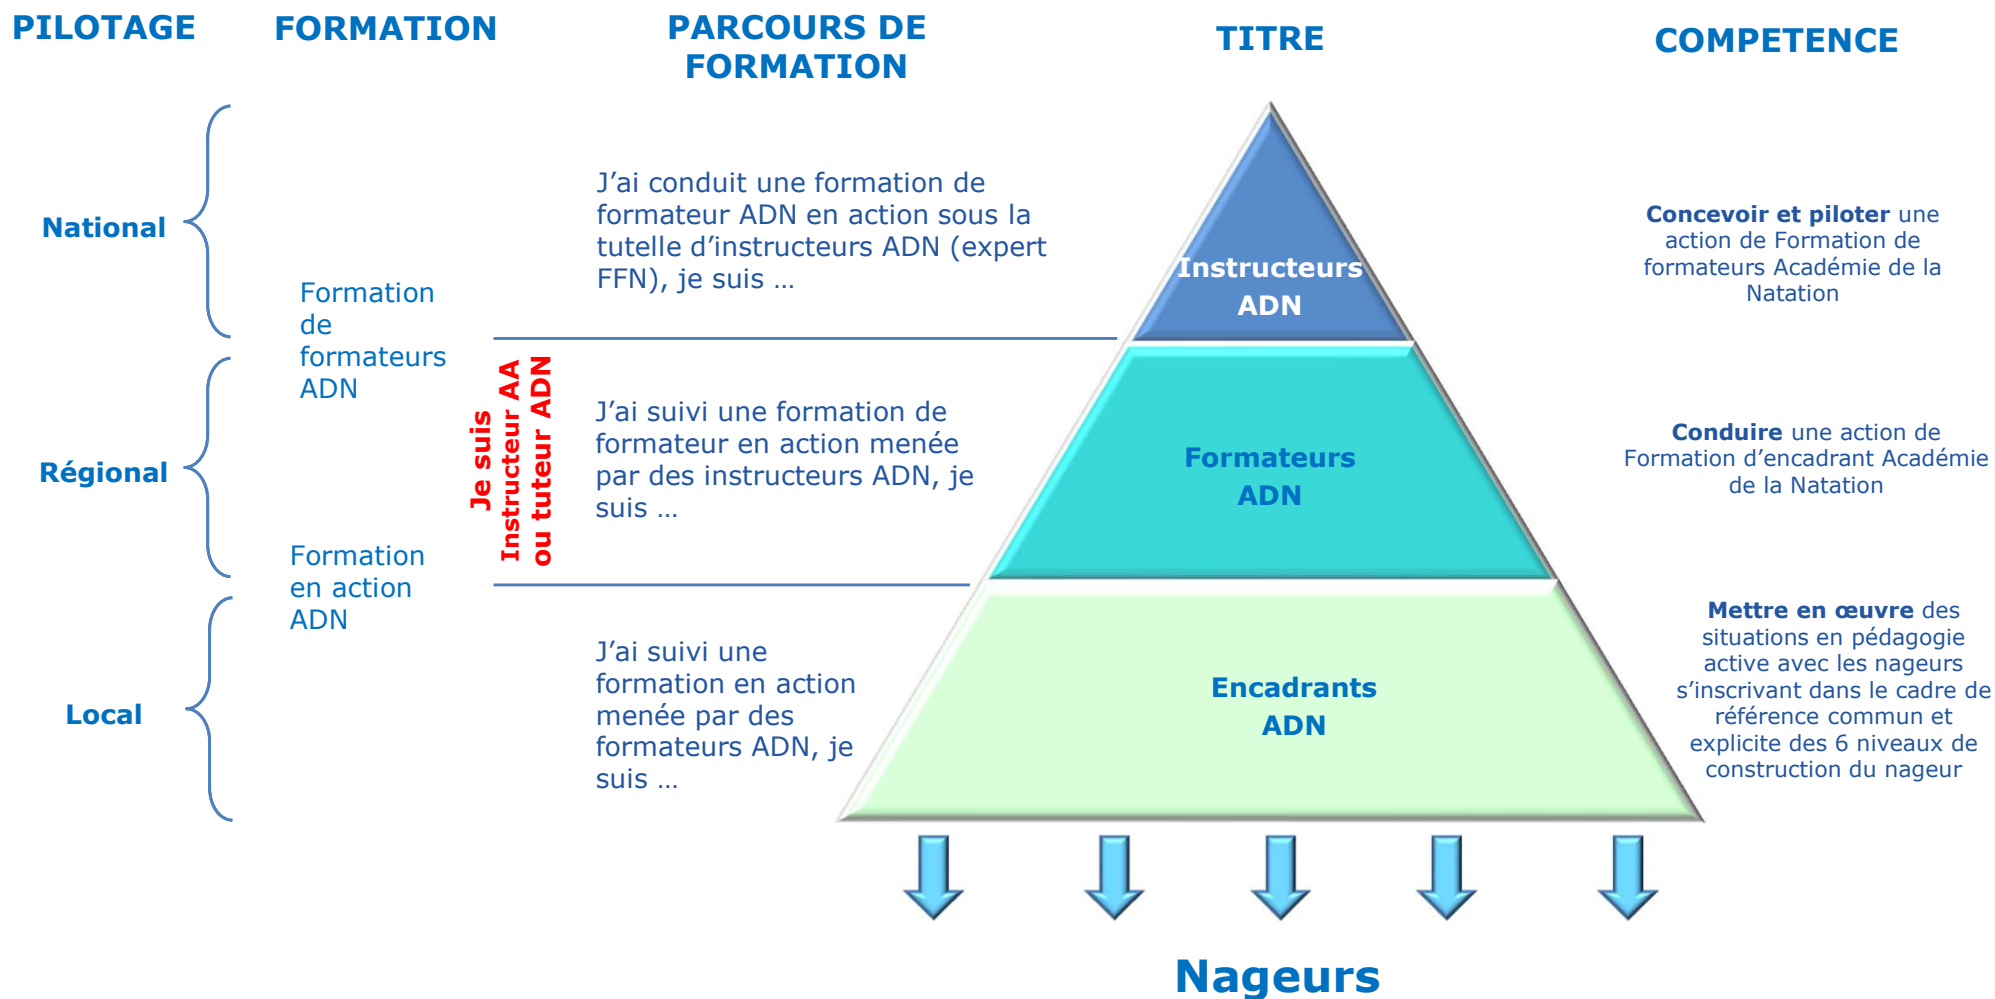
PILOTAGE

FORMATION

PARCOURS DE FORMATION

TITRE

COMPETENCE

National

Régional

Local

Formation de formateurs ADN

Formation en action ADN

Je suis Instructeur AA ou tuteur ADN

J'ai conduit une formation de formateur ADN en action sous la tutelle d'instructeurs ADN (expert FFN), je suis …

J'ai suivi une formation de formateur en action menée par des instructeurs ADN, je suis …

J'ai suivi une formation en action menée par des formateurs ADN, je suis …

Instructeurs ADN

Formateurs ADN

Encadrants ADN

Concevoir et piloter une action de Formation de formateurs Académie de la Natation

Conduire une action de Formation d'encadrant Académie de la Natation

Mettre en œuvre des situations en pédagogie active avec les nageurs s'inscrivant dans le cadre de référence commun et explicite des 6 niveaux de construction du nageur

Nageurs